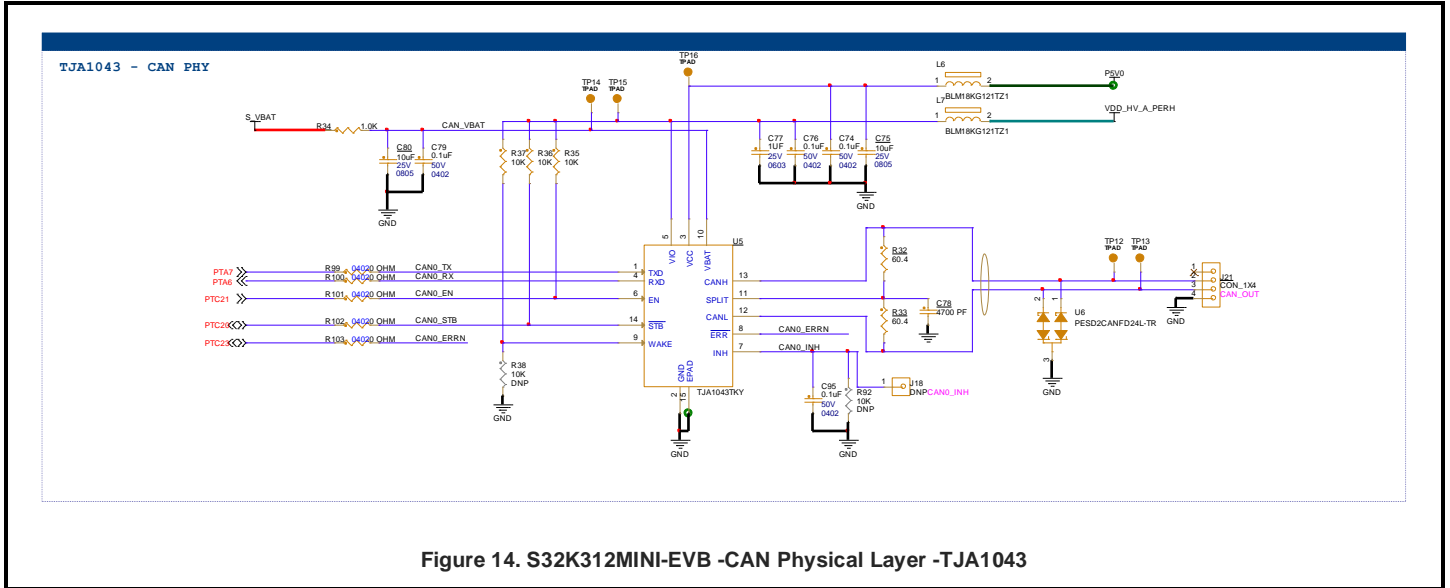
TJA1043 - CAN PHY

TP16 TPAD
TP14 TPAD
TP15 TPAD
L6
1 2 P5V0
BLM18KG121TZ1
L7
1 2 VDD_HV_A_PERH
BLM18KG121TZ1
S_VBAT
R34 1.0K
CAN_VBAT
C80 10uF 25V 0805
C79 0.1uF 50V 0402
R37 10K
R36 10K
R35 10K
C77 1UF 25V 0603
C76 0.1uF 50V 0402
C74 0.1uF 50V 0402
C75 10uF 25V 0805
GND
GND
5 3 10
VIO VCC VBAT
U5
PTA7
PTA6
PTC21
PTC20
PTC23
R99 0402 0 OHM CAN0_TX
R100 0402 0 OHM CAN0_RX
R101 0402 0 OHM CAN0_EN
R102 0402 0 OHM CAN0_STB
R103 0402 0 OHM CAN0_ERRN
1 TXD
4 RXD
6 EN
14 STB
9 WAKE
13 CANH
11 SPLIT
12 CANL
8 ERR
7 INH
CAN0_ERRN
CAN0_INH
R32 60.4
R33 60.4
C78 4700 PF
TP12 TPAD
TP13 TPAD
J21 CON_1X4 CAN_OUT
1 2 3 4
GND
2 1
U6 PESD2CANFD24L-TR
3
GND
R38 10K DNP
GND
GND EPAD
2 15
TJA1043TKY
GND
C95 0.1uF 50V 0402
R92 10K DNP
1 J18 DNP CAN0_INH
GND

Figure 14. S32K312MINI-EVB -CAN Physical Layer -TJA1043